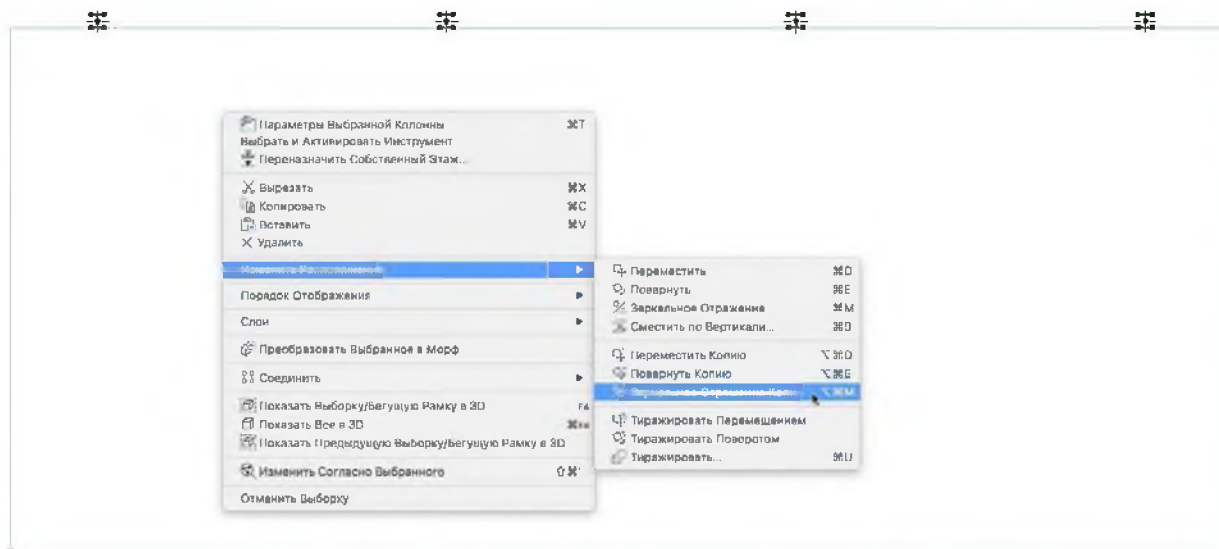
Параметры Выбранной Колонны ⌘T
Выбрать и Активировать Инструмент
Переназначить Собственный Этаж...

Вырезать ⌘X
Копировать ⌘C
Вставить ⌘V
Удалить

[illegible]

Порядок Отображения

Слои

Преобразовать Выбранное в Морф

Соединить

Показать Выборку/Бегущую Рамку в 3D F4
Показать Все в 3D ⌘F4
Показать Предыдущую Выборку/Бегущую Рамку в 3D

Изменить Согласно Выбранного ⇧⌘'

Отменить Выборку

Переместить ⌘D
Повернуть ⌘E
Зеркальное Отражение ⌘M
Сместить по Вертикали... ⌘D

Переместить Копию ⌥⌘D
Повернуть Копию ⌥⌘E
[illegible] ⌥⌘M

Тиражировать Перемещением
Тиражировать Поворотом
Тиражировать... ⌘U